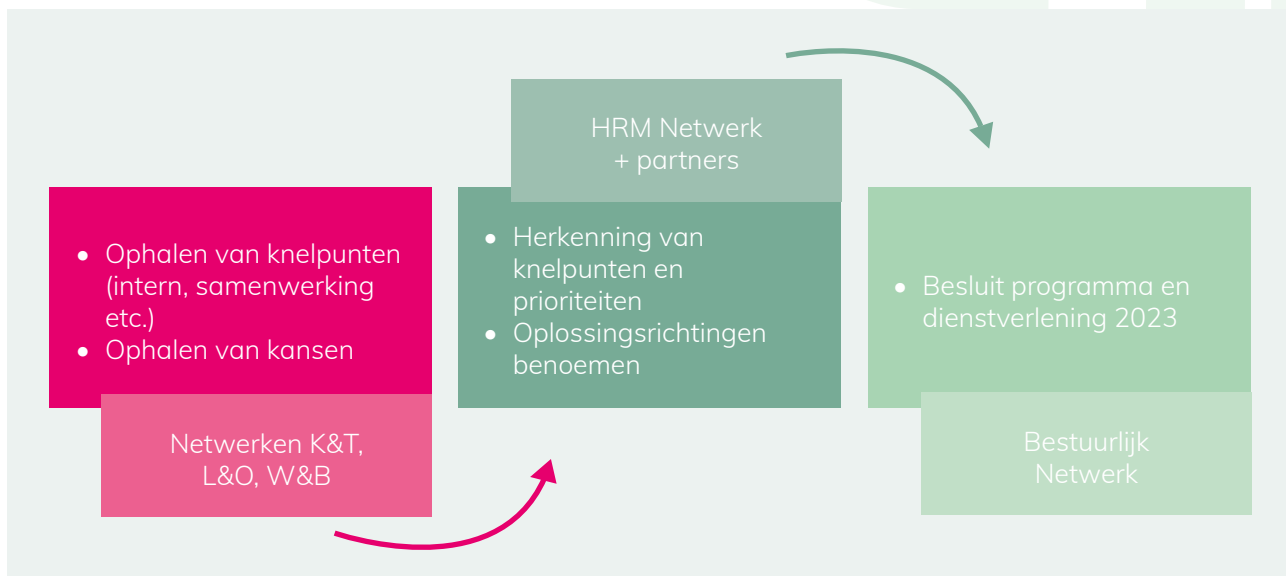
- Ophalen van knelpunten (intern, samenwerking etc.)
- Ophalen van kansen

Netwerken K&T, L&O, W&B

HRM Netwerk + partners

- Herkenning van knelpunten en prioriteiten
- Oplossingsrichtingen benoemen

- Besluit programma en dienstverlening 2023

Bestuurlijk Netwerk